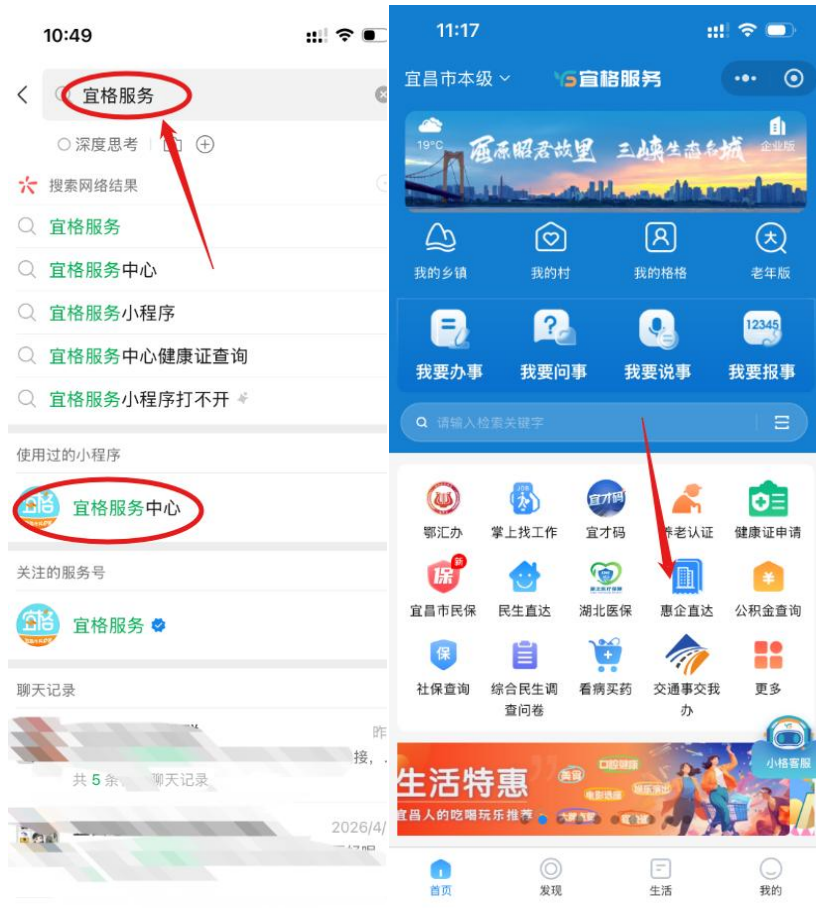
10:49

宜格服务

○深度思考

搜索网络结果

宜格服务

宜格服务中心

宜格服务小程序

宜格服务中心健康证查询

宜格服务小程序打不开

使用过的小程序

宜格服务中心

关注的服务号

宜格服务

聊天记录

昨

接，

共 5 条 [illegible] 聊天记录

2026/4/

11:17

宜昌市本级

宜格服务

19°C

屈原昭君故里 三峡生态名城

企业版

我的乡镇

我的村

我的格格

老年版

我要办事

我要问事

我要说事

我要报事

请输入检索关键字

鄂汇办

掌上找工作

宜才码

养老认证

健康证申请

宜昌市民保

民生直达

湖北医保

惠企直达

公积金查询

社保查询

综合民生调查问卷

看病买药

交通事交我办

更多

小格客服

生活特惠

宜昌人的吃喝玩乐推荐

首页

发现

生活

我的